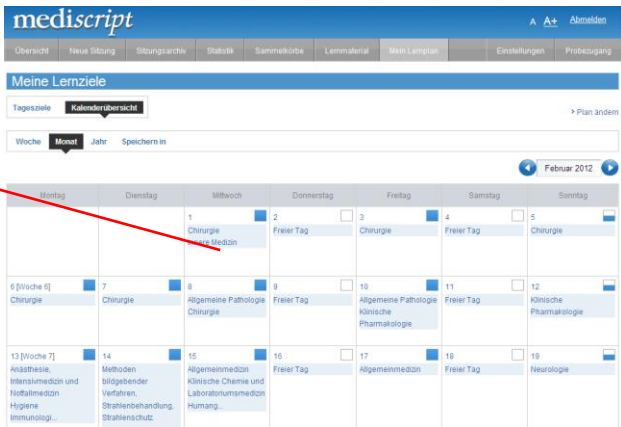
mediscript

A A+ Abmelden

Übersicht | Neue Sitzung | Sitzungsarchiv | Statistik | Sammelkörbe | Lernmaterial | Mein Lernplan | Einstellungen | Probezugang

Meine Lernziele

Tagesziele | Kalenderübersicht

> Plan ändern

Woche | Monat | Jahr | Speichern in

Februar 2012

| Montag | Dienstag | Mittwoch | Donnerstag | Freitag | Samstag | Sonntag |
|---|---|---|---|---|---|---|
| | | 1 Chirurgie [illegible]ere Medizin | 2 Freier Tag | 3 Chirurgie | 4 Freier Tag | 5 Chirurgie |
| 6 [Woche 6] Chirurgie | 7 Chirurgie | 8 Allgemeine Pathologie Chirurgie | 9 Freier Tag | 10 Allgemeine Pathologie Klinische Pharmakologie | 11 Freier Tag | 12 Klinische Pharmakologie |
| 13 [Woche 7] Anästhesie, Intensivmedizin und Notfallmedizin Hygiene Immunologi... | 14 Methoden bildgebender Verfahren, Strahlenbehandlung, Strahlenschutz | 15 Allgemeinmedizin Klinische Chemie und Laboratoriumsmedizin Humang... | 16 Freier Tag | 17 Allgemeinmedizin | 18 Freier Tag | 19 Neurologie |